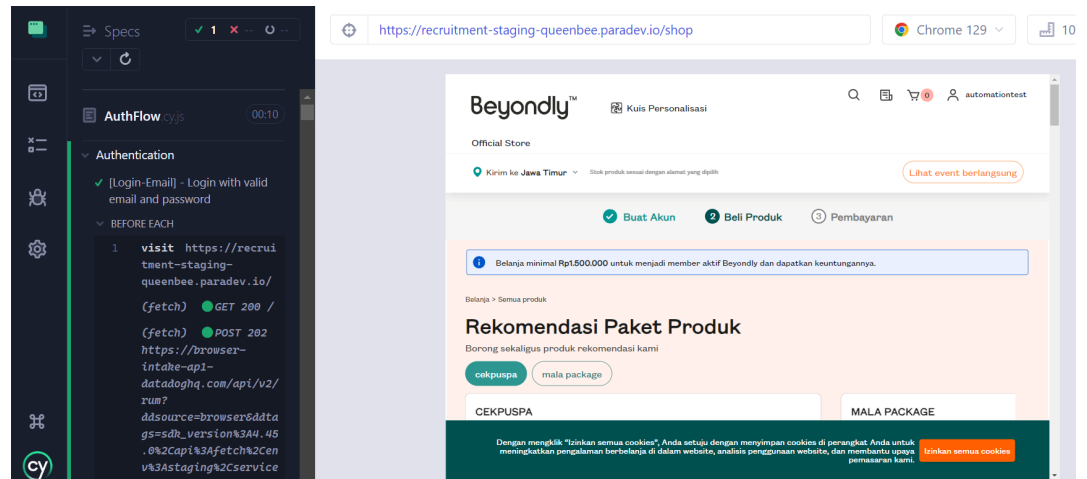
Specs
✓ 1 ✕ -- ◌ --

AuthFlow.cy.js 00:10

Authentication

✓ [Login-Email] - Login with valid email and password

BEFORE EACH

1 visit https://recruitment-staging-queenbee.paradev.io/

(fetch) GET 200 /

(fetch) POST 202 https://browser-intake-ap1-datadoghq.com/api/v2/rum?ddsource=browser&ddtags=sdk_version%3A4.45.0%2Capi%3Afetch%2Cenv%3Astaging%2Cservice

https://recruitment-staging-queenbee.paradev.io/shop

Chrome 129

10

Beyondly™

Kuis Personalisasi

0

automationtest

Official Store

Kirim ke Jawa Timur

Stok produk sesuai dengan alamat yang dipilih

Lihat event berlangsung

Buat Akun

2 Beli Produk

3 Pembayaran

Belanja minimal Rp1.500.000 untuk menjadi member aktif Beyondly dan dapatkan keuntungannya.

Belanja > Semua produk

Rekomendasi Paket Produk

Borong sekaligus produk rekomendasi kami

cekpuspa

mala package

CEKPUSPA

MALA PACKAGE

Dengan mengklik "Izinkan semua cookies", Anda setuju dengan menyimpan cookies di perangkat Anda untuk meningkatkan pengalaman berbelanja di dalam website, analisis penggunaan website, dan membantu upaya pemasaran kami.

Izinkan semua cookies